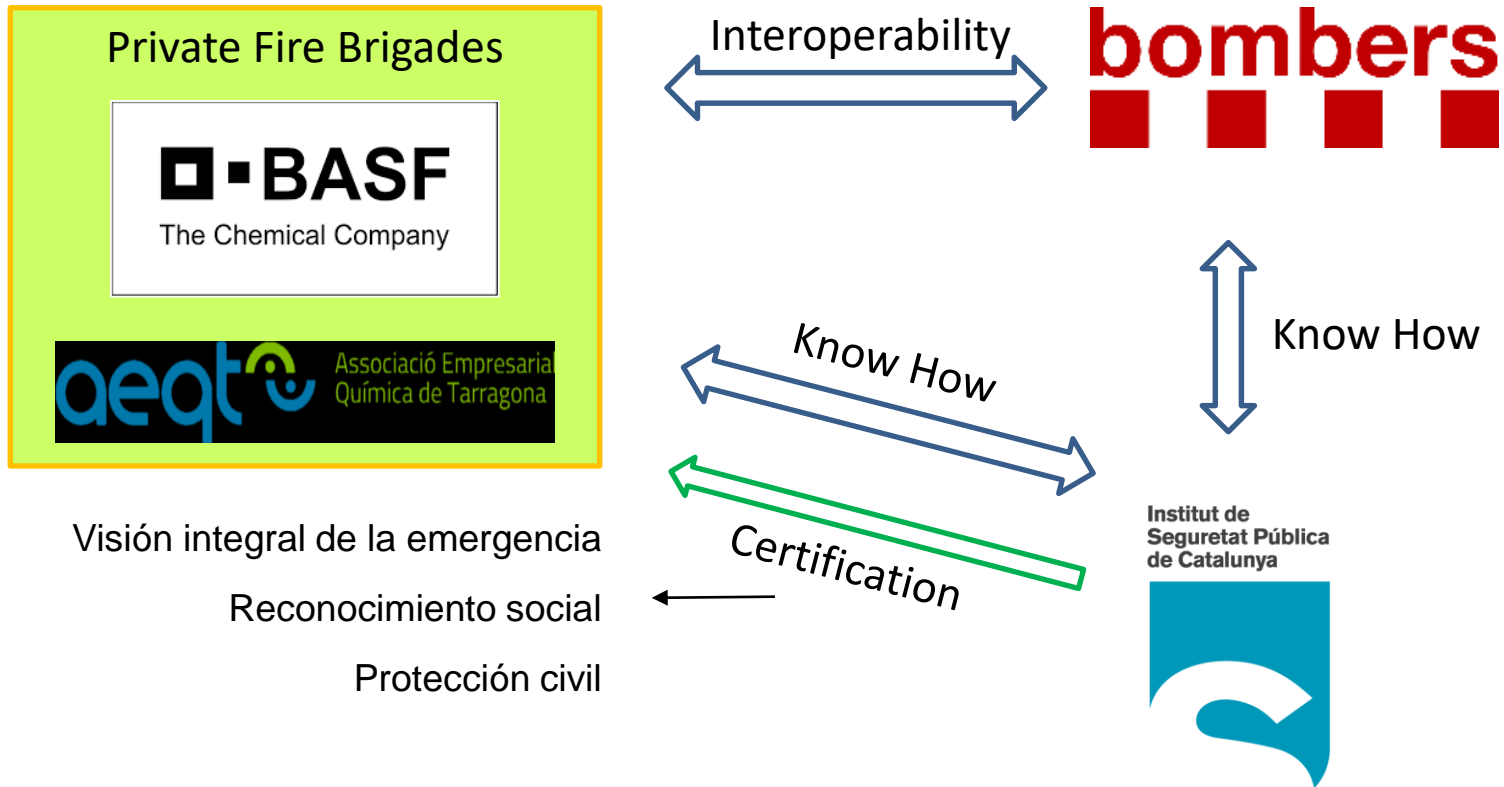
Private Fire Brigades

BASF
The Chemical Company

aeqt
Associació Empresarial
Química de Tarragona

Interoperability

bombers

Know How

Know How

Certification

Visión integral de la emergencia
Reconocimiento social
Protección civil

Institut de
Seguretat Pública
de Catalunya